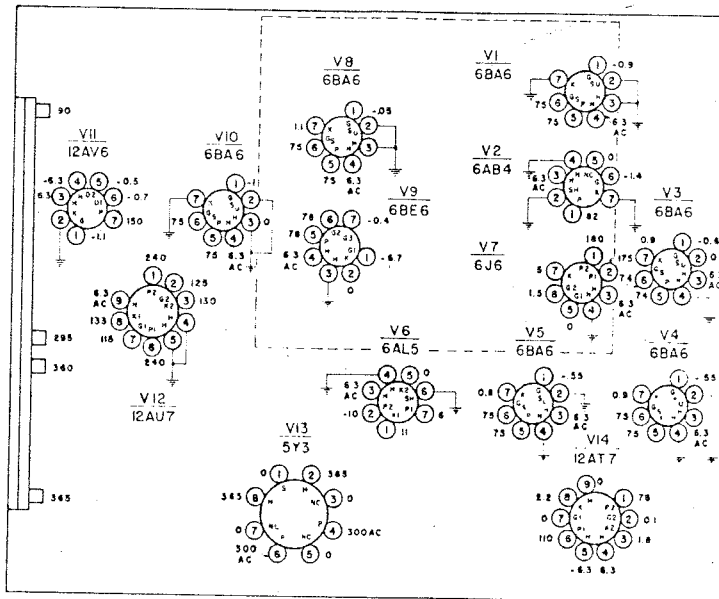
90

V11
12AV6

-6.3 4 5 -0.5
6.3 3 6 -0.7
2 7 150
1 -1.1

V10
6BA6

1 -1.1
7 2
75 6 3 0
5 4
75 6.3 AC

V8
6BA6

1 -.05
1.1 7 2
75 6 3
5 4
75 6.3 AC

V9
6BE6

78 6 7 -0.4
78 5 2
6.3 AC 4 1 -6.7
3 2 0

V1
6BA6

1 -0.9
7 2
75 6 3
75 5 4 6.3 AC

V2
6AB4

4 5 01
6.3 AC 3 6 -1.4
2 7
1 82

V7
6J6

180
5 7 1
1.5 6 2
0 5 4 6.3 AC

V3
6BA6

0.9 7 1 -0.6
175 2 0
74 6 3
74 5 4

240
1 125
6.3 AC 9 2 130
133 8 3
118 7 6 5 4
240

V12
12AU7

295

360

V6
6AL5

4 5
6.3 AC 3 6 0
-10 2 7 6
1 11

V5
6BA6

1 -55
0.8 7 2
75 6 3 6.3 AC
75 5 4

V4
6BA6

1 -55
0.9 7 2
75 6 3
75 5 4 6.3 AC

V13
5Y3

0 1 2 365
365 8 3 0
0 7 4 300AC
300 AC 6 5 0

V14
12AT7

9 0
2.2 8 1 78
0 7 2 01
110 6 3 1.8
5 4
-6.3 6.3

365